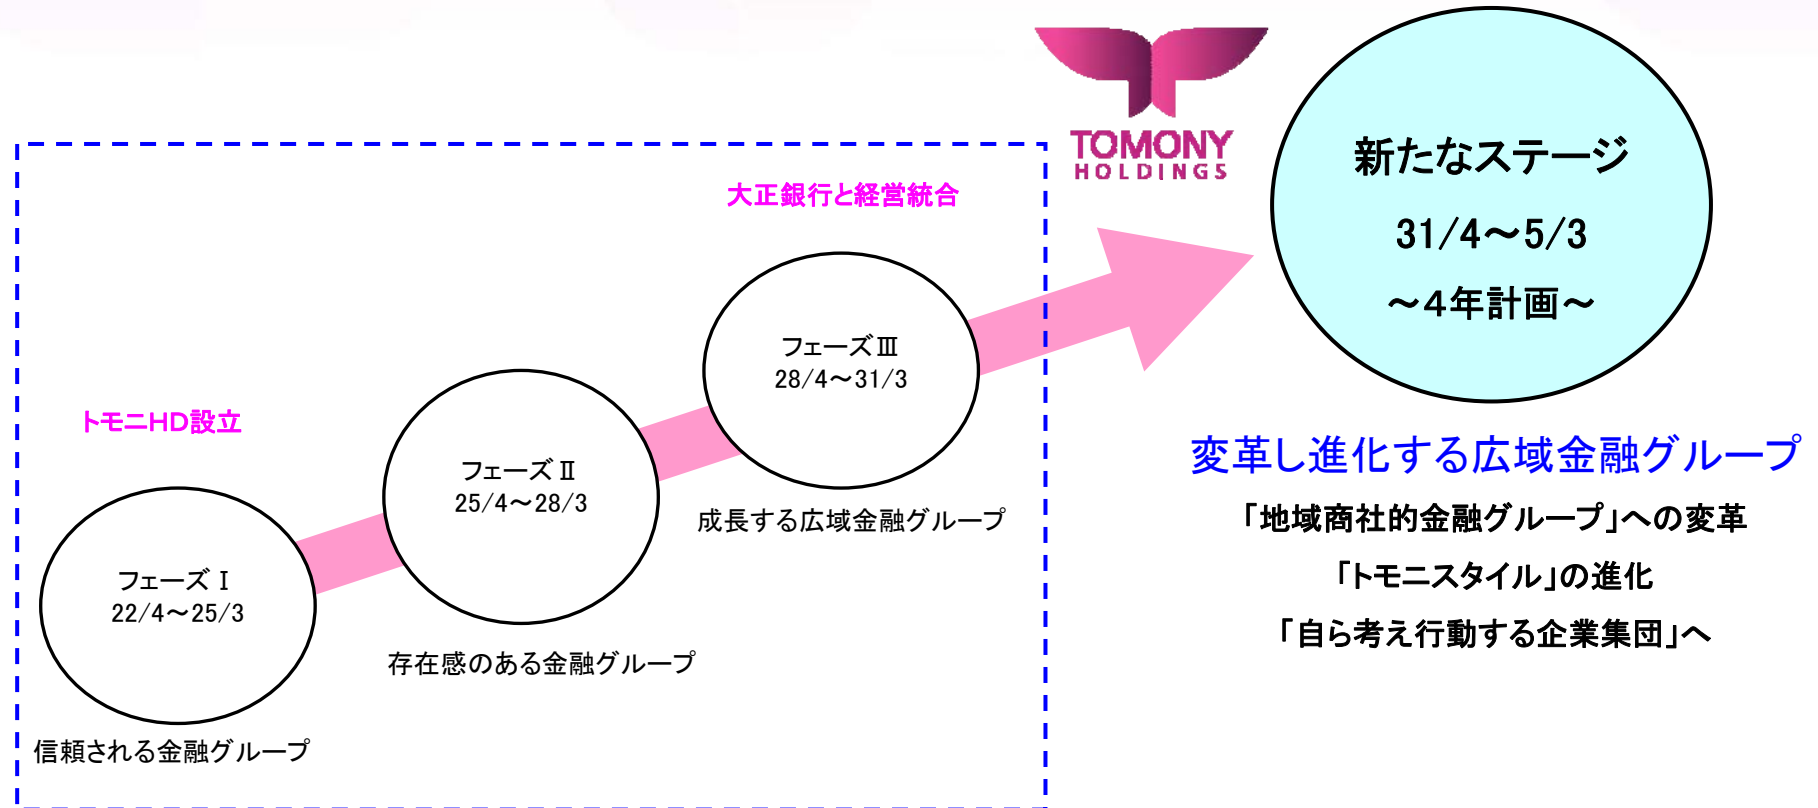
TOMONY HOLDINGS

新たなステージ
31/4～5/3
～4年計画～

大正銀行と経営統合

フェーズⅢ
28/4～31/3

成長する広域金融グループ

トモニHD設立

フェーズⅡ
25/4～28/3

存在感のある金融グループ

フェーズⅠ
22/4～25/3

信頼される金融グループ

変革し進化する広域金融グループ
「地域商社的金融グループ」への変革
「トモニスタイル」の進化
「自ら考え行動する企業集団」へ